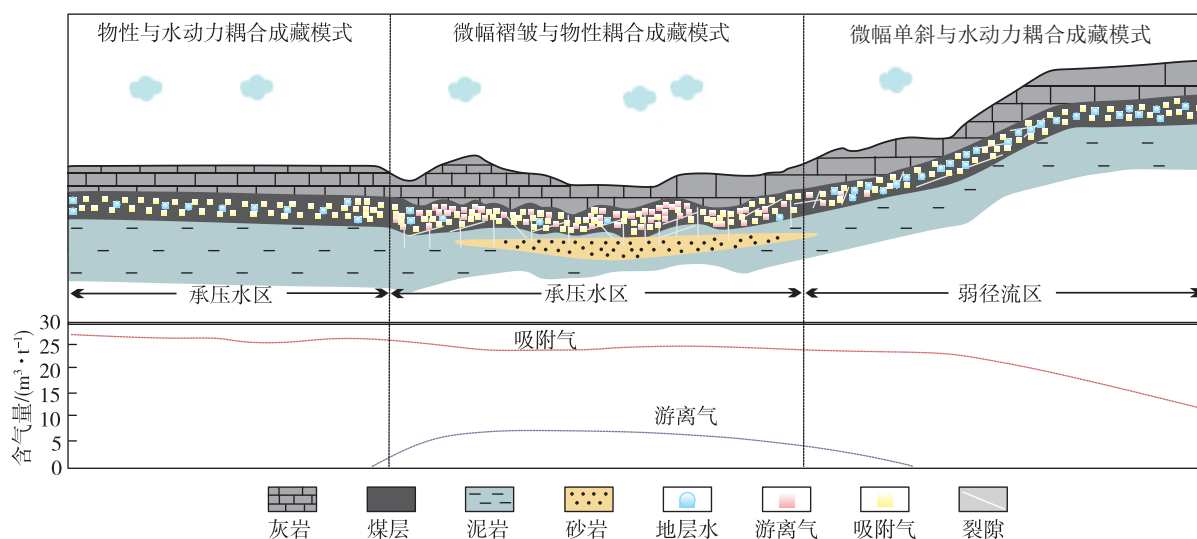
物性与水动力耦合成藏模式

微幅褶皱与物性耦合成藏模式

微幅单斜与水动力耦合成藏模式

承压水区

承压水区

弱径流区

含气量/($m^3 \cdot t^{-1}$)

30
25
20
15
10
5
0

吸附气

游离气

灰岩 煤层 泥岩 砂岩 地层水 游离气 吸附气 裂隙